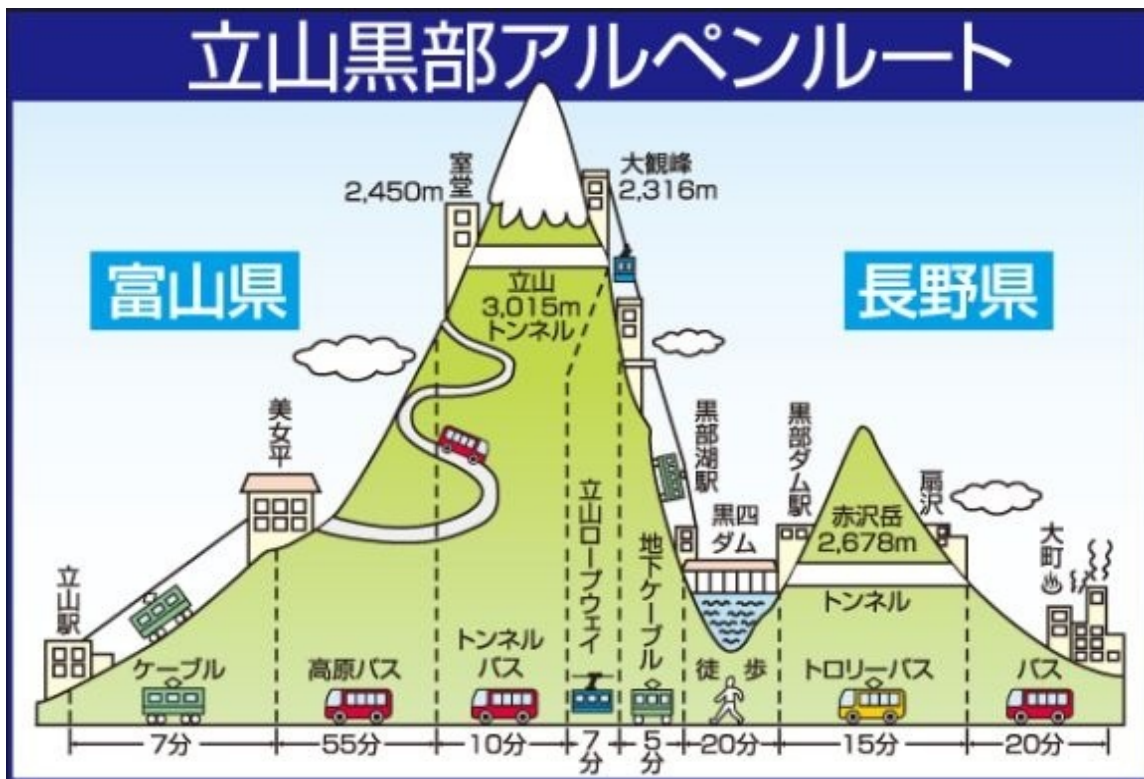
立山黒部アルペンルート

室堂
2,450m

大観峰
2,316m

富山県

立山
3,015m
トンネル

長野県

美女平

黒部湖駅

黒部ダム駅

扇沢

立山ロープウェイ

地下ケーブル

黒四ダム

赤沢岳
2,678m

トンネル

大町

立山駅

ケーブル

高原バス

トンネルバス

徒歩

トロリーバス

バス

7分
55分
10分
7分
5分
20分
15分
20分